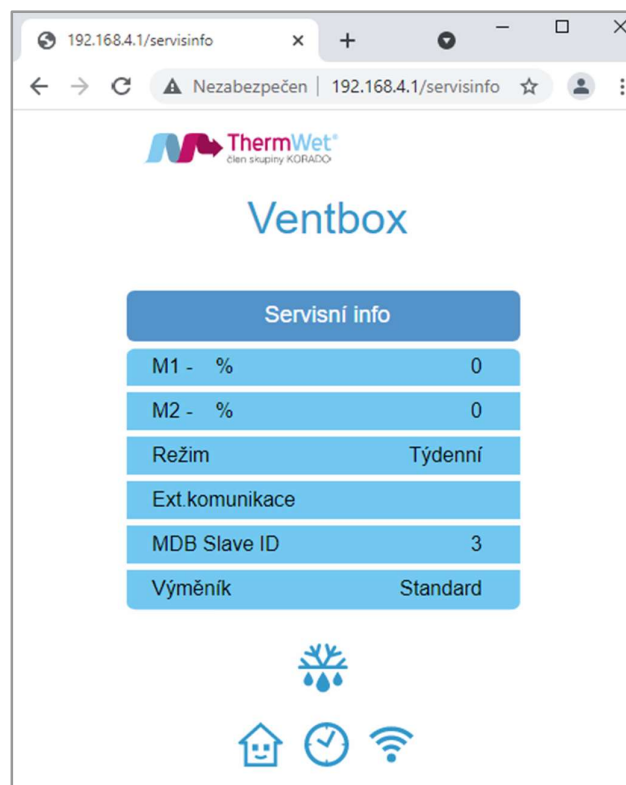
192.168.4.1/servisinfo ×
+

Nezabezpečen | 192.168.4.1/servisinfo

ThermWet®
člen skupiny KORADO

Ventbox

Servisní info

| | |
|---|---|
| M1 - % | 0 |
| M2 - % | 0 |
| Režim | Týdenní |
| Ext.komunikace | |
| MDB Slave ID | 3 |
| Výměník | Standard |